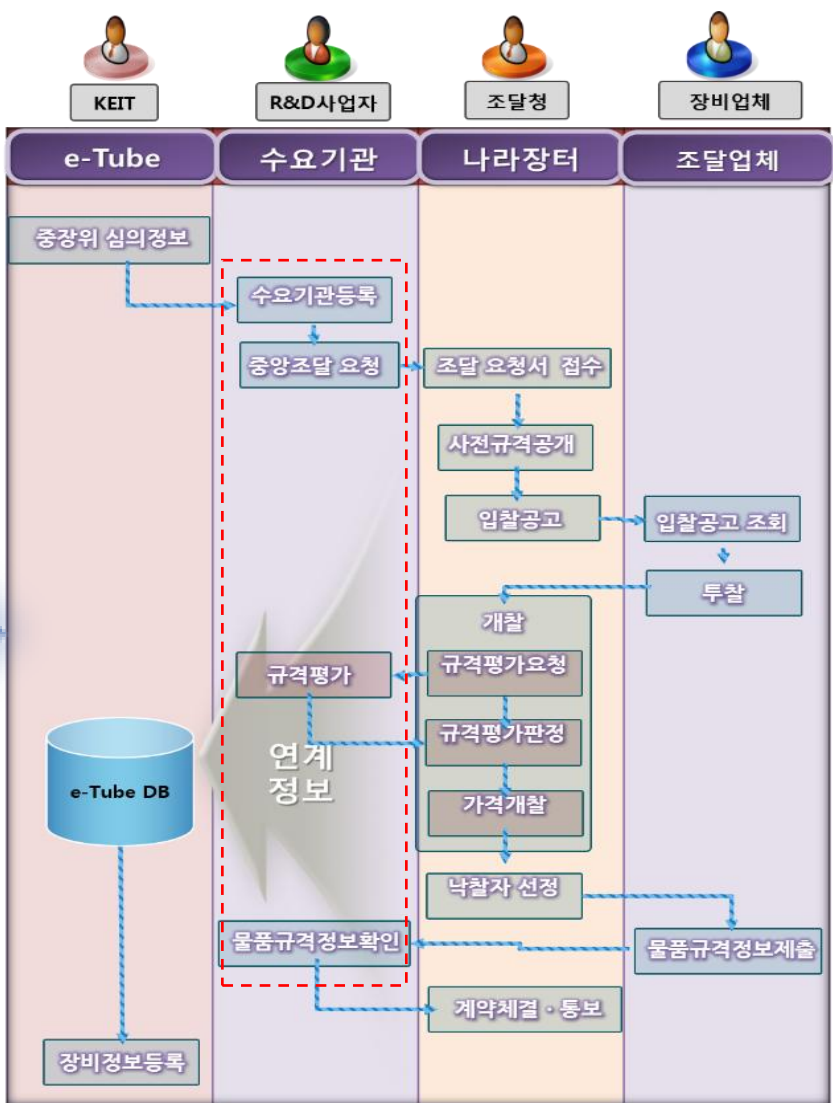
KEIT
R&D사업자
조달청
장비업체

e-Tube
수요기관
나라장터
조달업체

중장위 심의정보
수요기관등록
중앙조달 요청
조달 요청서 접수
사전규격공개
입찰공고
입찰공고 조회
투찰
개찰
규격평가
규격평가요청
규격평가판정
연계 정보
가격개찰
e-Tube DB
낙찰자 선정
물품규격정보확인
물품규격정보제출
계약체결 · 통보
장비정보등록